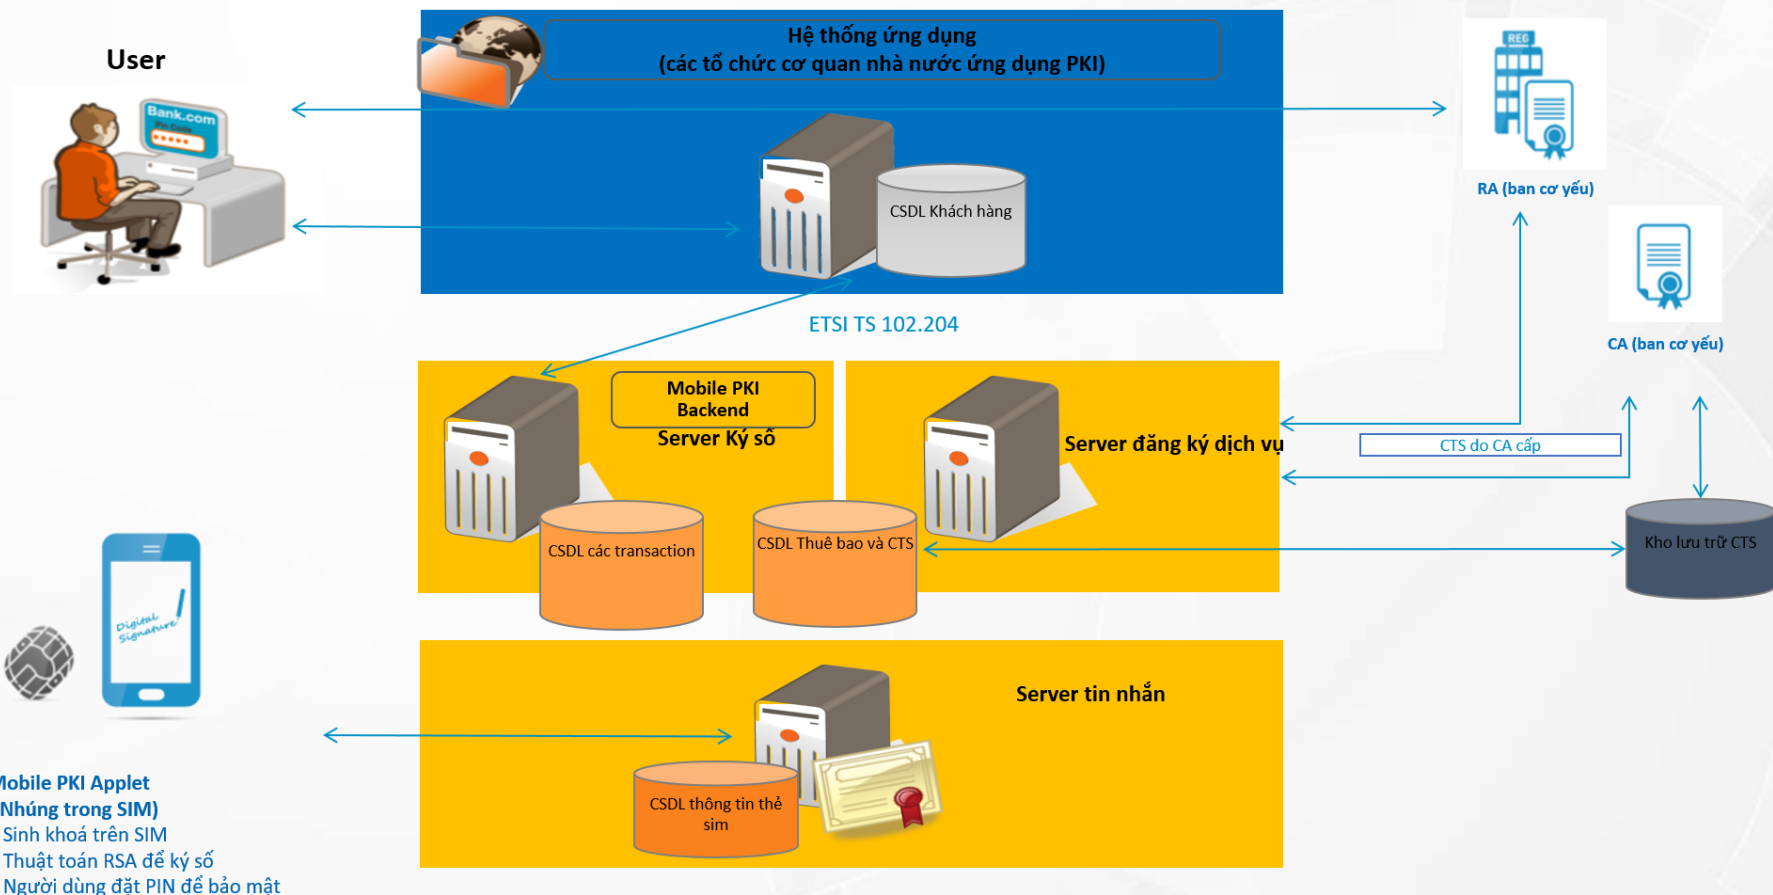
User

Bank.com

Hệ thống ứng dụng
(các tổ chức cơ quan nhà nước ứng dụng PKI)

CSDL Khách hàng

REG

RA (ban cơ yếu)

CA (ban cơ yếu)

ETSI TS 102.204

Mobile PKI
Backend
Server Ký số

CSDL các transaction

CSDL Thuê bao và CTS

Server đăng ký dịch vụ

CTS do CA cấp

Kho lưu trữ CTS

Digital Signature

Server tin nhắn

CSDL thông tin thẻ sim

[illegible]obile PKI Applet
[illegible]Nhúng trong SIM)
Sinh khoá trên SIM
Thuật toán RSA để ký số
Người dùng đặt PIN để bảo mật